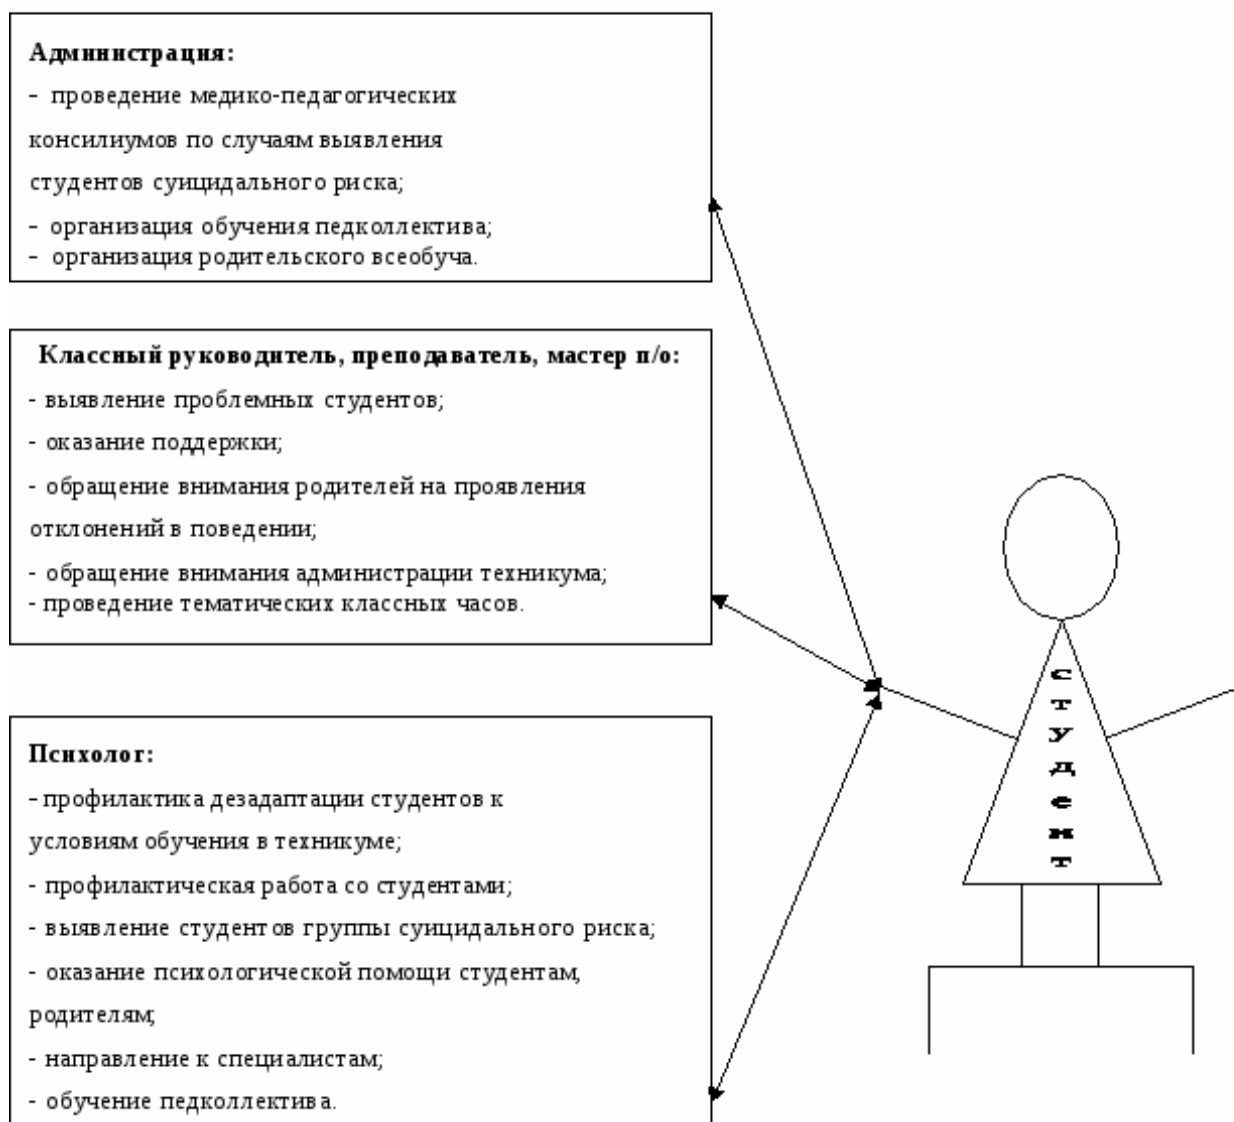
Администрация:
- проведение медико-педагогических консилиумов по случаям выявления студентов суицидального риска;
- организация обучения педколлектива;
- организация родительского всеобуча.

Классный руководитель, преподаватель, мастер п/о:
- выявление проблемных студентов;
- оказание поддержки;
- обращение внимания родителей на проявления отклонений в поведении;
- обращение внимания администрации техникума;
- проведение тематических классных часов.

Психолог:
- профилактика дезадаптации студентов к условиям обучения в техникуме;
- профилактическая работа со студентами;
- выявление студентов группы суицидального риска;
- оказание психологической помощи студентам, родителям;
- направление к специалистам;
- обучение педколлектива.

студент